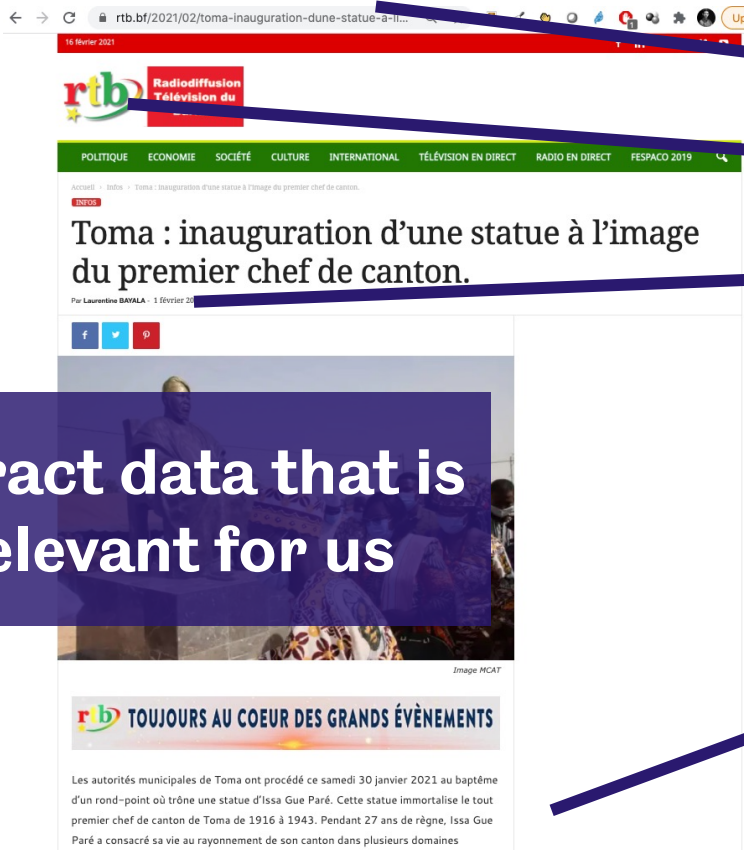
rtb.bf/2021/02/toma-inauguration-dune-statue-a-li...

Up

16 février 2021

rtb Radiodiffusion Télévision du

POLITIQUE ECONOMIE SOCIÉTÉ CULTURE INTERNATIONAL TÉLÉVISION EN DIRECT RADIO EN DIRECT FESPACO 2019

Accueil › Infos › Toma : inauguration d'une statue à l'image du premier chef de canton.

INFOS

Toma : inauguration d'une statue à l'image du premier chef de canton.

Par Laurentine BAYALA - 1 février 20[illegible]

f p

ract data that is
elevant for us

Image MCAT

rtb TOUJOURS AU COEUR DES GRANDS ÉVÈNEMENTS

Les autorités municipales de Toma ont procédé ce samedi 30 janvier 2021 au baptême d'un rond-point où trône une statue d'Issa Gue Paré. Cette statue immortalise le tout premier chef de canton de Toma de 1916 à 1943. Pendant 27 ans de règne, Issa Gue Paré a consacré sa vie au rayonnement de son canton dans plusieurs domaines